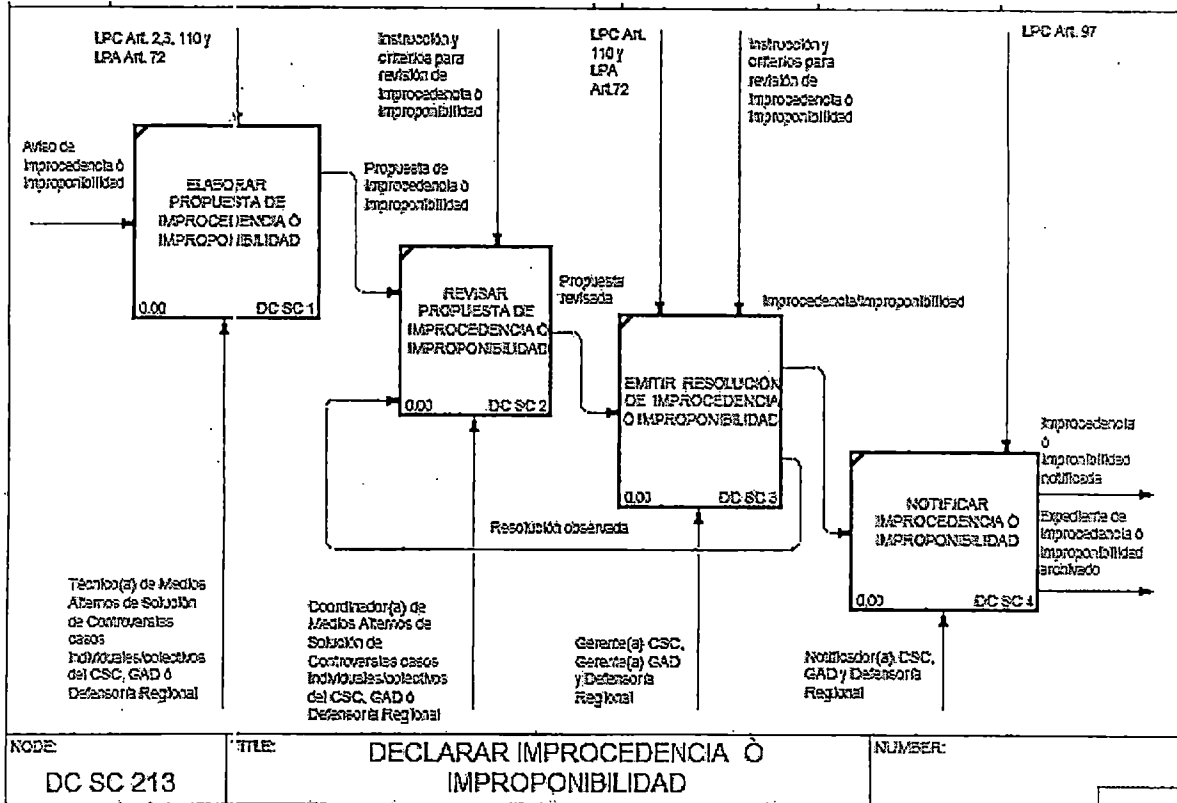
LPC Art. 2,3, 110 y LPA Art. 72

Instrucción y criterios para revisión de Improcedencia ó improponibilidad

LPC Art. 110 y LPA Art.72

Instrucción y criterios para revisión de Improcedencia ó Improponibilidad

LPC Art. 97

Aviso de Improcedencia ó Improponibilidad

ELABORAR PROPUESTA DE IMPROCEDENCIA Ó IMPROPONIBILIDAD

0.00 DC SC 1

Propuesta de Improcedencia ó Improponibilidad

REVISAR PROPUESTA DE IMPROCEDENCIA Ó IMPROPONIBILIDAD

0.00 DC SC 2

Propuesta revisada

Improcedencia/Improponibilidad

EMITIR RESOLUCIÓN DE IMPROCEDENCIA Ó IMPROPONIBILIDAD

0.00 DC SC 3

Resolución observada

Improcedencia ó Improponibilidad notificada

NOTIFICAR IMPROCEDENCIA Ó IMPROPONIBILIDAD

0.00 DC SC 4

Expediente de Improcedencia ó Improponibilidad archivado

Técnico(a) de Medios Alternos de Solución de Controversias casos individuales/colectivos del CSC, GAD ó Defensoría Regional

Coordinador(a) de Medios Alternos de Solución de Controversias casos individuales/colectivos del CSC, GAD ó Defensoría Regional

Gerente(a) CSC, Gerente(a) GAD y Defensoría Regional

Notificador(a) CSC, GAD y Defensoría Regional

NODE: DC SC 213

TITLE: DECLARAR IMPROCEDENCIA Ó IMPROPONIBILIDAD

NUMBER: